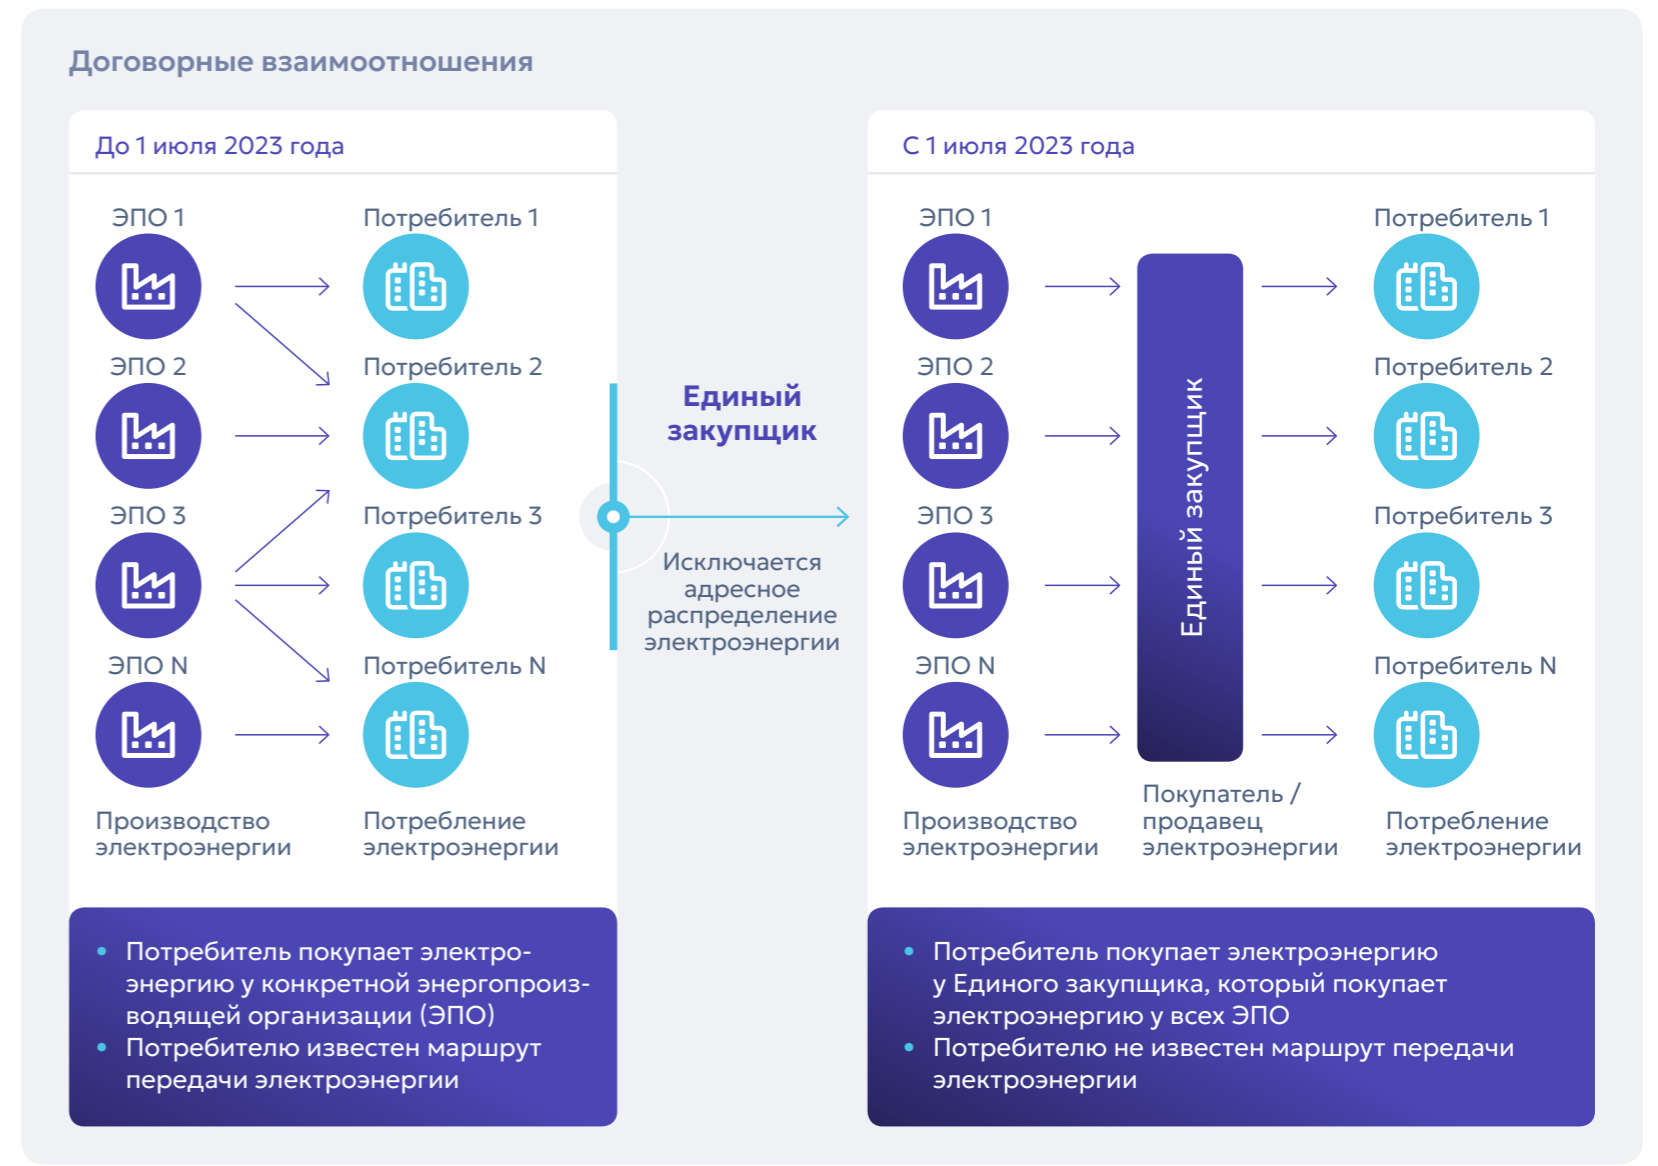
Договорные взаимоотношения

До 1 июля 2023 года

ЭПО 1

Потребитель 1

ЭПО 2

Потребитель 2

ЭПО 3

Потребитель 3

ЭПО N

Потребитель N

Производство электроэнергии

Потребление электроэнергии

- Потребитель покупает электроэнергию у конкретной энергопроизводящей организации (ЭПО)
- Потребителю известен маршрут передачи электроэнергии

Единый закупщик

Исключается адресное распределение электроэнергии

С 1 июля 2023 года

ЭПО 1

ЭПО 2

ЭПО 3

ЭПО N

Единый закупщик

Потребитель 1

Потребитель 2

Потребитель 3

Потребитель N

Производство электроэнергии

Покупатель / продавец электроэнергии

Потребление электроэнергии

- Потребитель покупает электроэнергию у Единого закупщика, который покупает электроэнергию у всех ЭПО
- Потребителю не известен маршрут передачи электроэнергии